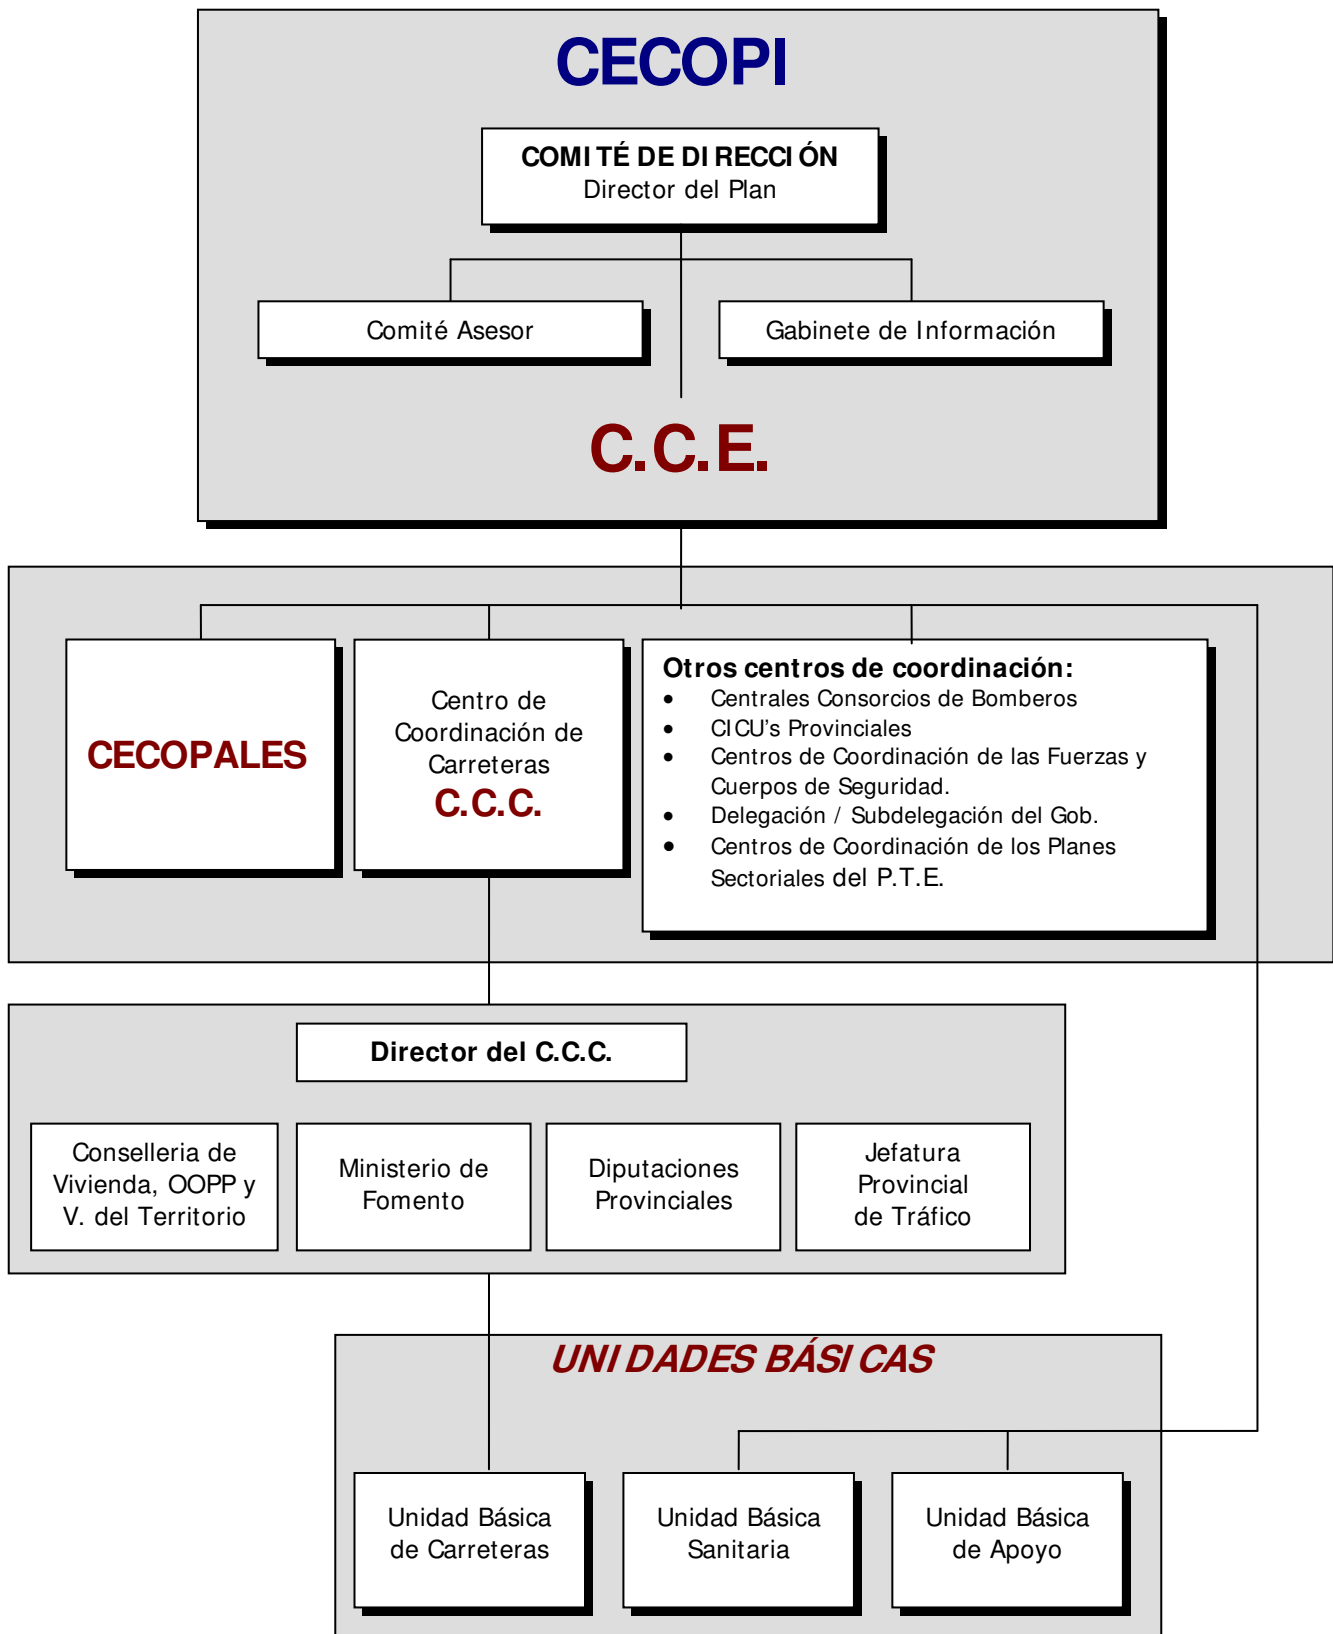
CECOPI

COMITÉ DE DIRECCIÓN
Director del Plan

Comité Asesor

Gabinete de Información

C.C.E.

CECOPALES

Centro de Coordinación de Carreteras
C.C.C.

Otros centros de coordinación:
- Centrales Consorcios de Bomberos
- CICU's Provinciales
- Centros de Coordinación de las Fuerzas y Cuerpos de Seguridad.
- Delegación / Subdelegación del Gob.
- Centros de Coordinación de los Planes Sectoriales del P.T.E.

Director del C.C.C.

Conselleria de Vivienda, OOPP y V. del Territorio

Ministerio de Fomento

Diputaciones Provinciales

Jefatura Provincial de Tráfico

UNIDADES BÁSICAS

Unidad Básica de Carreteras

Unidad Básica Sanitaria

Unidad Básica de Apoyo